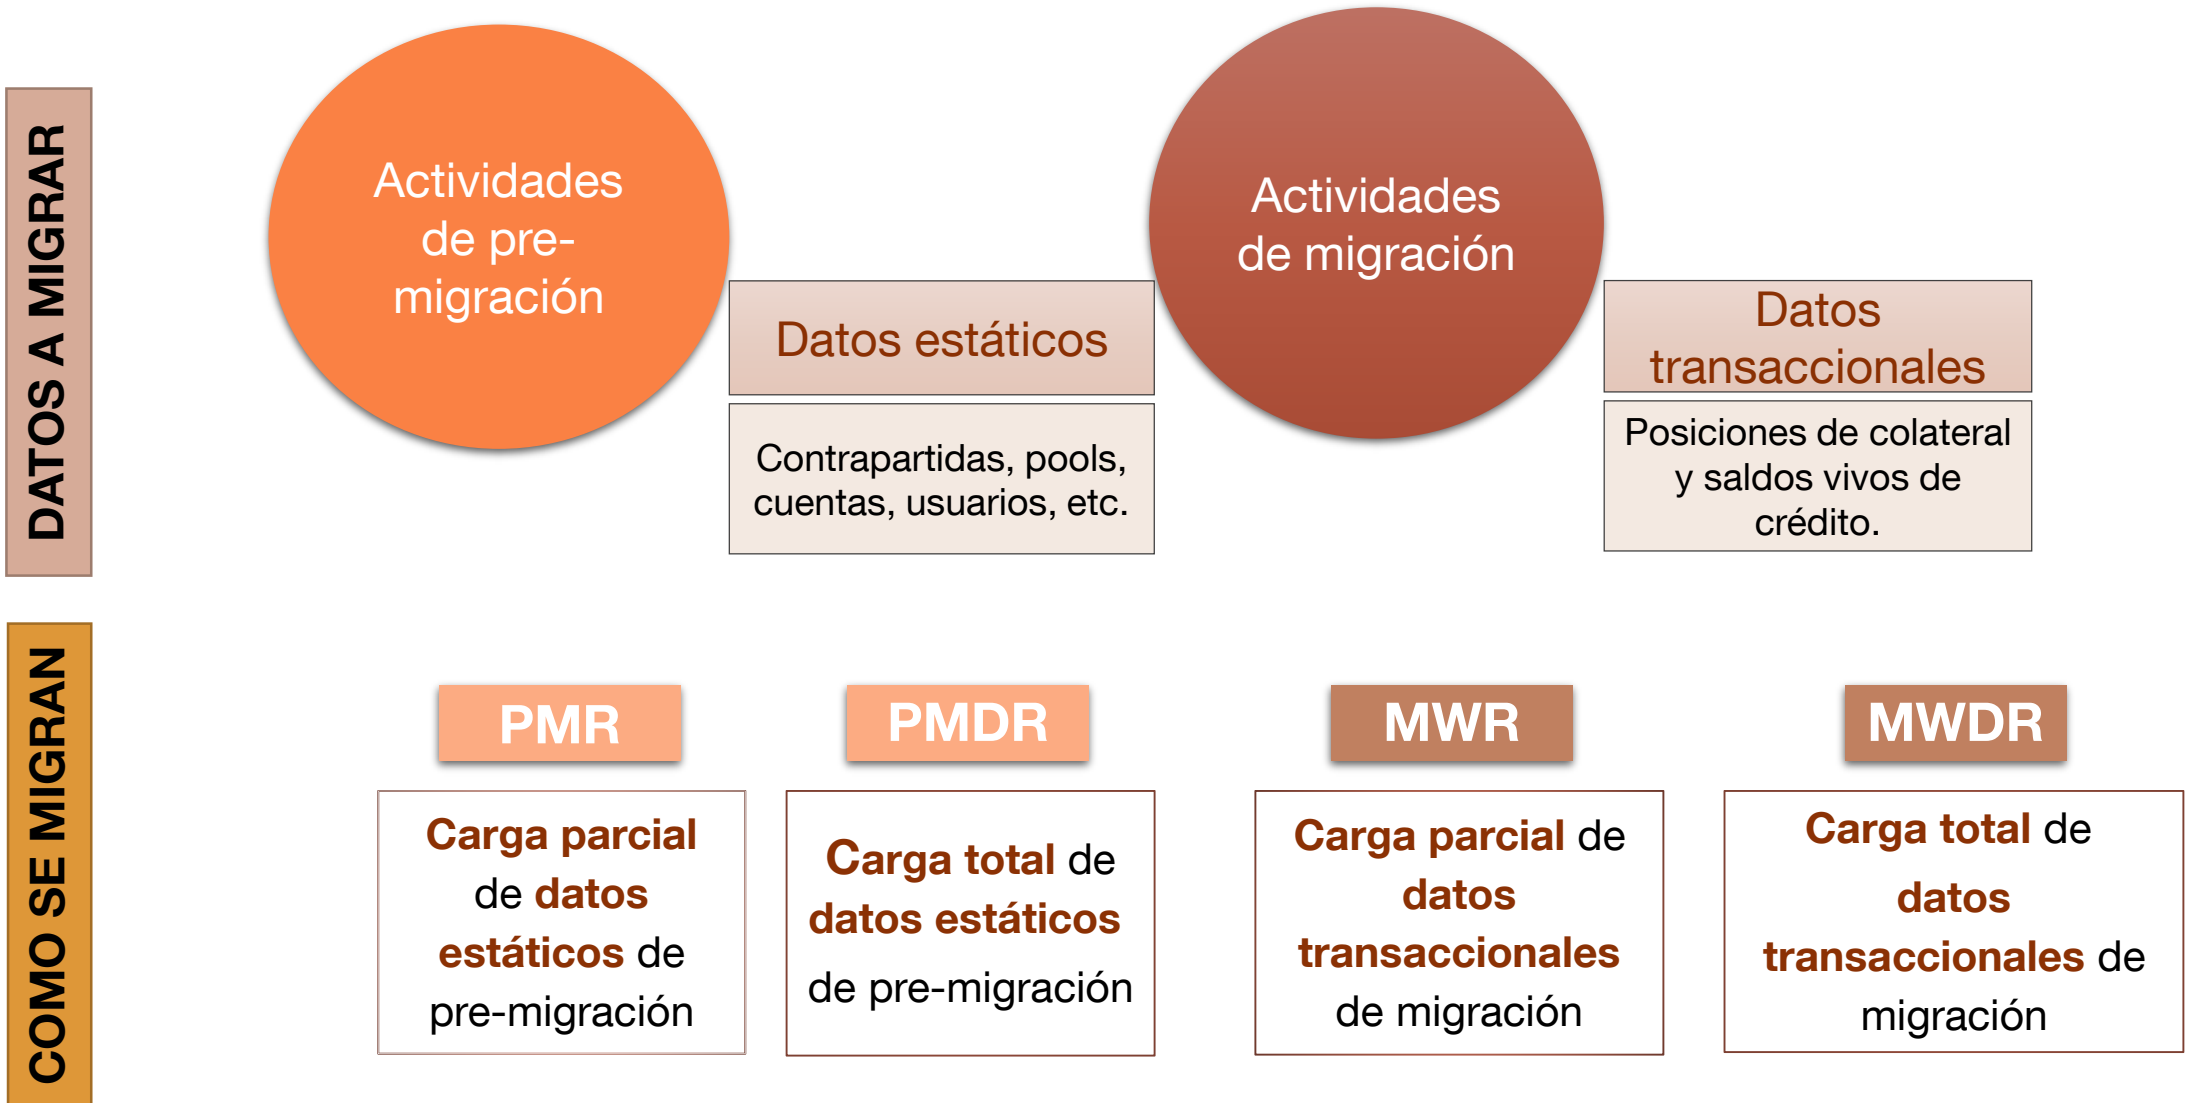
DATOS A MIGRAR

Actividades de pre-migración

Datos estáticos

Contrapartidas, pools, cuentas, usuarios, etc.

Actividades de migración

Datos transaccionales

Posiciones de colateral y saldos vivos de crédito.

COMO SE MIGRAN

PMR

Carga parcial de datos estáticos de pre-migración

PMDR

Carga total de datos estáticos de pre-migración

MWR

Carga parcial de datos transaccionales de migración

MWDR

Carga total de datos transaccionales de migración